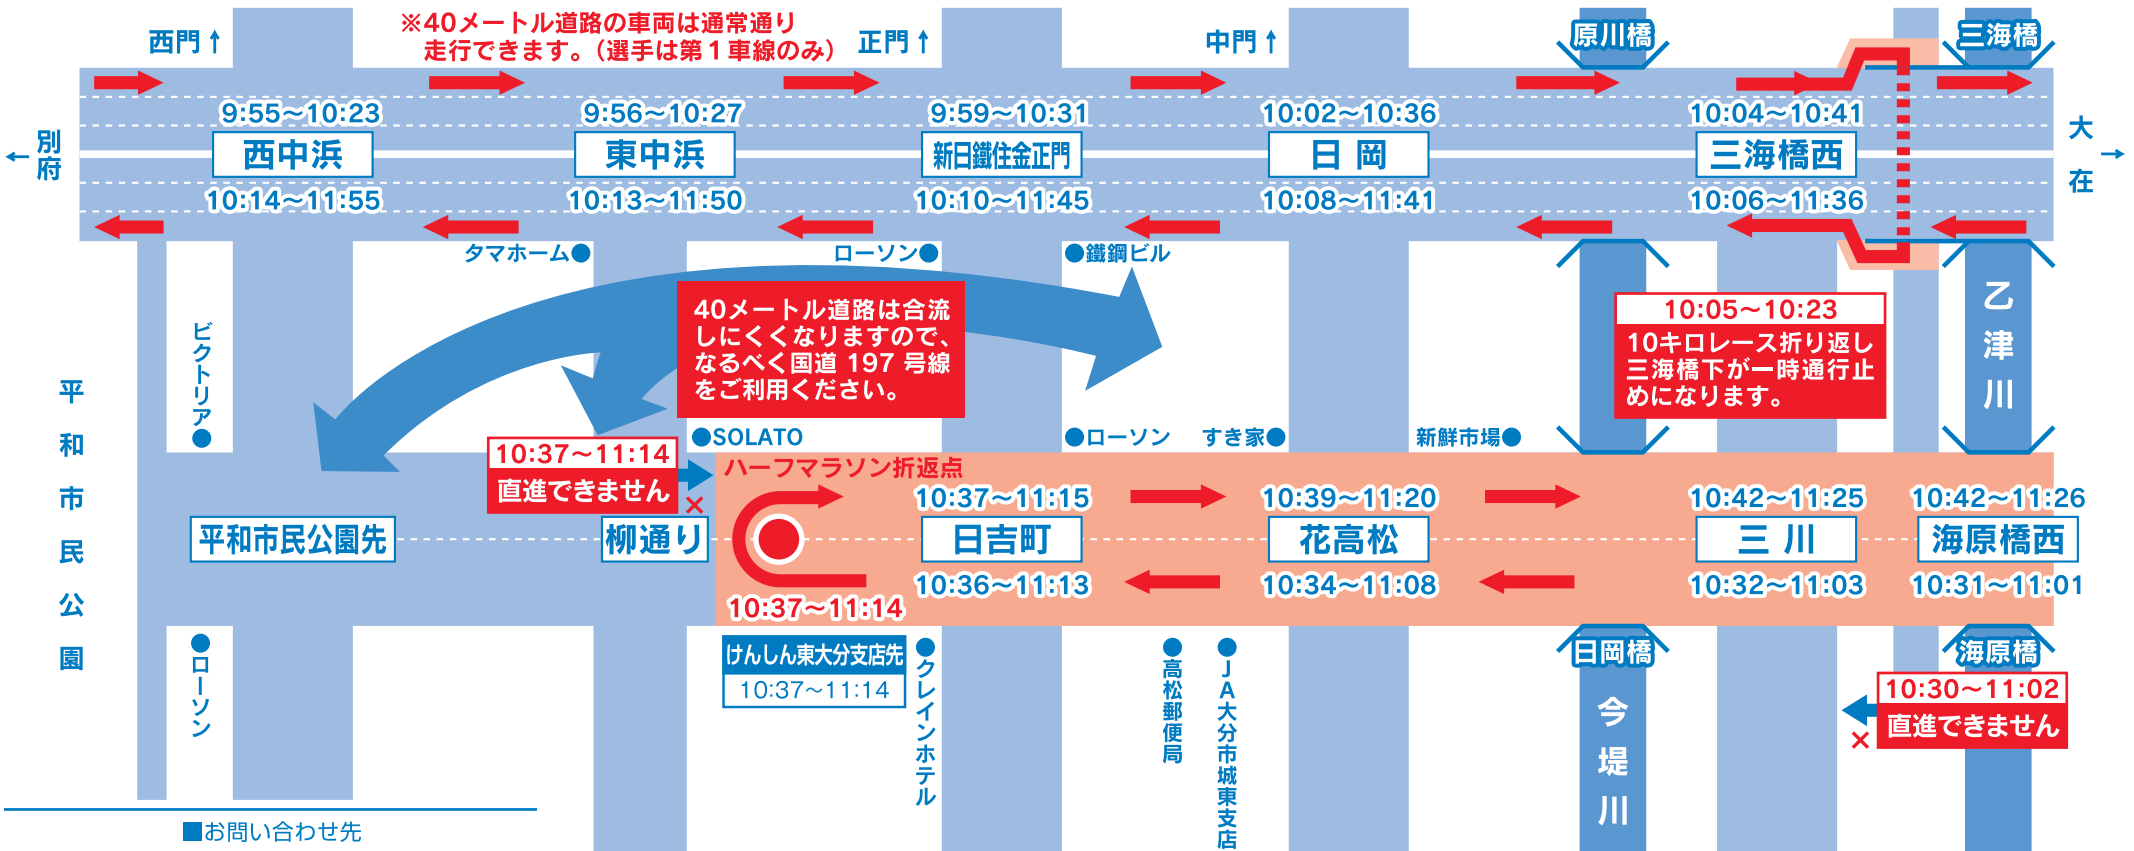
西門↑

※40メートル道路の車両は通常通り走行できます。（選手は第１車線のみ）

正門↑

中門↑

原川橋

三海橋

←別府

大在→

9:55~10:23
西中浜
10:14~11:55

9:56~10:27
東中浜
10:13~11:50

9:59~10:31
新日鐵住金正門
10:10~11:45

10:02~10:36
日岡
10:08~11:41

10:04~10:41
三海橋西
10:06~11:36

タマホーム●

ローソン●

●鐵鋼ビル

40メートル道路は合流しにくくなりますので、なるべく国道 197 号線をご利用ください。

10:05~10:23
10キロレース折り返し三海橋下が一時通行止めになります。

乙津川

ビクトリア●

平和市民公園

10:37~11:14
直進できません

●SOLATO

●ローソン　すき家●

新鮮市場●

ハーフマラソン折返点

平和市民公園先

柳通り

10:37~11:15
日吉町
10:36~11:13

10:39~11:20
花高松
10:34~11:08

10:42~11:25
三川
10:32~11:03

10:42~11:26
海原橋西
10:31~11:01

10:37~11:14

けんしん東大分支店先
10:37~11:14

●ローソン

●クレインホテル

●高松郵便局

●JA大分市城東支店

日岡橋

今堤川

海原橋

10:30~11:02
直進できません

■お問い合わせ先